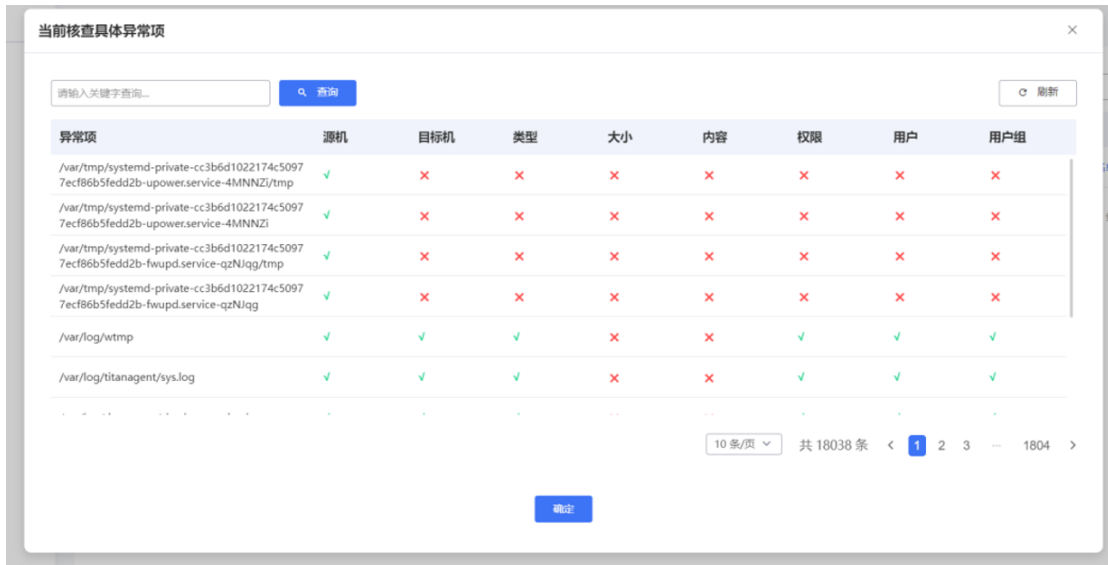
当前核查具体异常项

×

请输入关键字查询...

查询

刷新

| 异常项 | 源机 | 目标机 | 类型 | 大小 | 内容 | 权限 | 用户 | 用户组 |
|---|---|---|---|---|---|---|---|---|
| /var/tmp/systemd-private-cc3b6d1022174c50977ecf86b5fedd2b-upower.service-4MNNZi/tmp | √ | × | × | × | × | × | × | × |
| /var/tmp/systemd-private-cc3b6d1022174c50977ecf86b5fedd2b-upower.service-4MNNZi | √ | × | × | × | × | × | × | × |
| /var/tmp/systemd-private-cc3b6d1022174c50977ecf86b5fedd2b-fwupd.service-qzNJqg/tmp | √ | × | × | × | × | × | × | × |
| /var/tmp/systemd-private-cc3b6d1022174c50977ecf86b5fedd2b-fwupd.service-qzNJqg | √ | × | × | × | × | × | × | × |
| /var/log/wtmp | √ | √ | √ | × | × | √ | √ | √ |
| /var/log/titanagent/sys.log | √ | √ | √ | × | × | √ | √ | √ |
| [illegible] | | | | | | | | |

10 条/页

共 18038 条 < 1 2 3 ··· 1804 >

确定